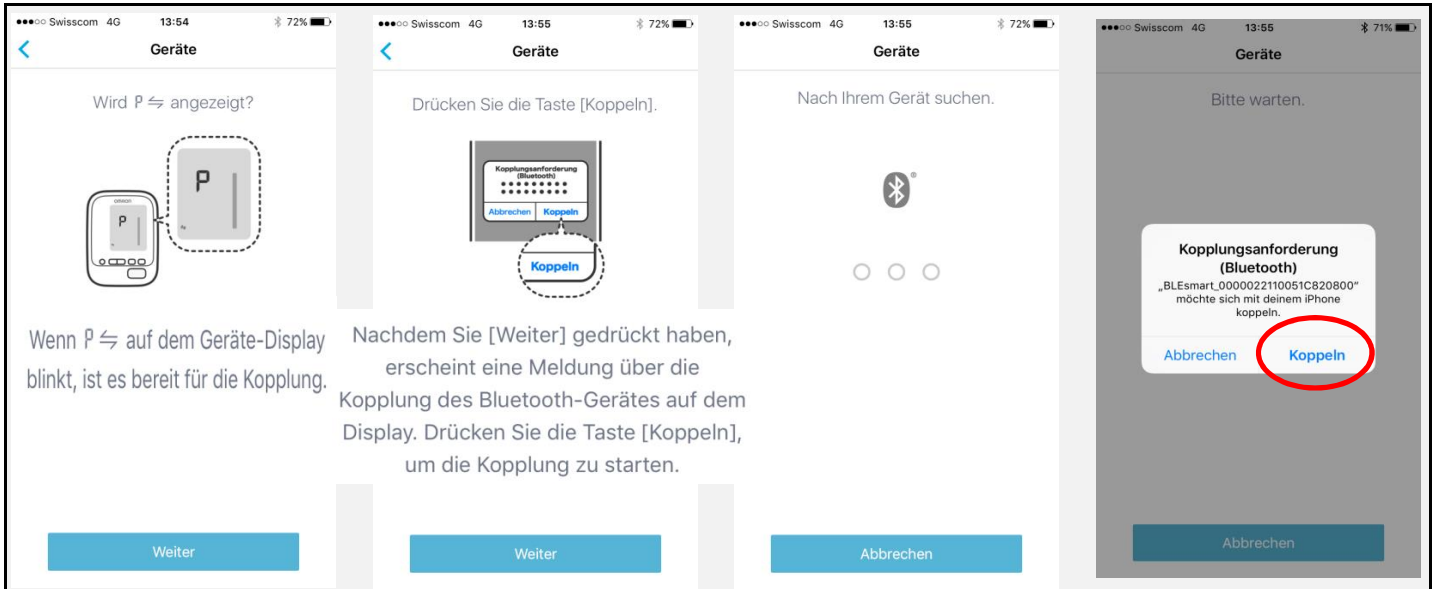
●●●○○ Swisscom 4G 13:54 72%

Geräte

Wird P ⇋ angezeigt?

P

P

Wenn P ⇋ auf dem Geräte-Display blinkt, ist es bereit für die Kopplung.

Weiter

●●●○○ Swisscom 4G 13:55 72%

Geräte

Drücken Sie die Taste [Koppeln].

Kopplungsanforderung (Bluetooth)

Abbrechen Koppeln

Koppeln

Nachdem Sie [Weiter] gedrückt haben, erscheint eine Meldung über die Kopplung des Bluetooth-Gerätes auf dem Display. Drücken Sie die Taste [Koppeln], um die Kopplung zu starten.

Weiter

●●●○○ Swisscom 4G 13:55 72%

Geräte

Nach Ihrem Gerät suchen.

Abbrechen

●●●○○ Swisscom 4G 13:55 71%

Geräte

Bitte warten.

Kopplungsanforderung (Bluetooth)

„BLEsmart_0000022110051C820800" möchte sich mit deinem iPhone koppeln.

Abbrechen Koppeln

Abbrechen